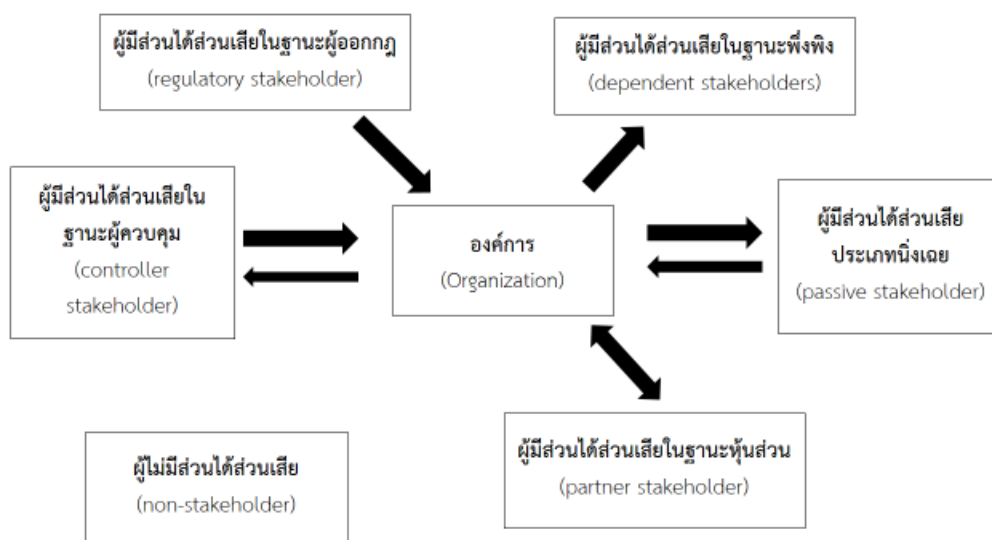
ผู้มีส่วนได้ส่วนเสียในฐานะผู้ออกกฎ
(regulatory stakeholder)

ผู้มีส่วนได้ส่วนเสียในฐานะพึ่งพิง
(dependent stakeholders)

ผู้มีส่วนได้ส่วนเสียในฐานะผู้ควบคุม
(controller stakeholder)

องค์การ
(Organization)

ผู้มีส่วนได้ส่วนเสียประเภทนิ่งเฉย
(passive stakeholder)

ผู้ไม่มีส่วนได้ส่วนเสีย
(non-stakeholder)

ผู้มีส่วนได้ส่วนเสียในฐานะหุ้นส่วน
(partner stakeholder)